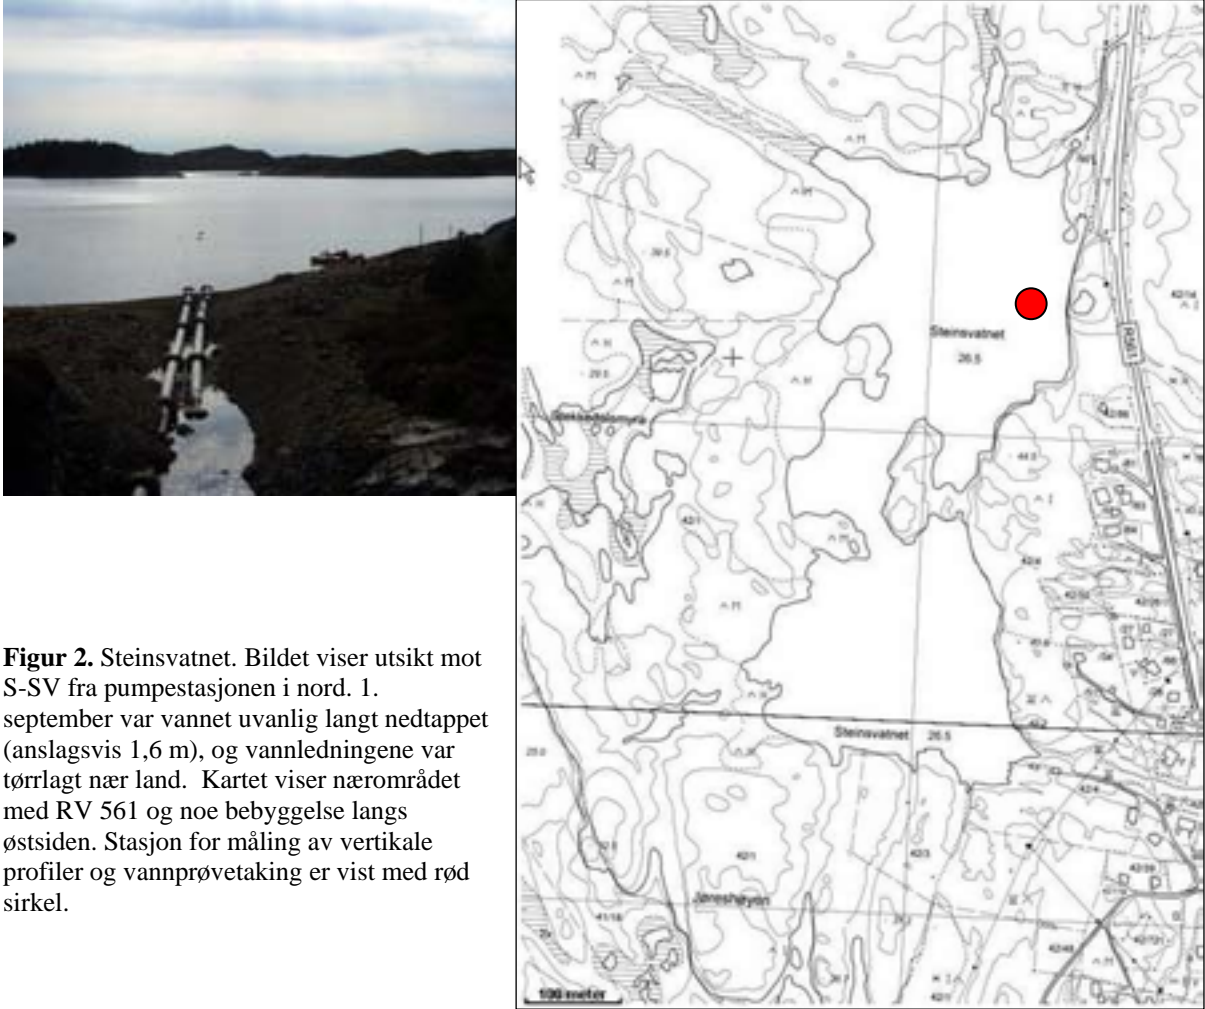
**Figur 2.** Steinsvatnet. Bildet viser utsikt mot S-SV fra pumpestasjonen i nord. 1. september var vannet uvanlig langt nedtappet (anslagsvis 1,6 m), og vannledningene var tørrlagt nær land. Kartet viser nærområdet med RV 561 og noe bebyggelse langs østsiden. Stasjon for måling av vertikale profiler og vannprøvetaking er vist med rød sirkel.

Steinsvatnet
26.5

R561

Steinsvatnet 26.5

Jøreshøyen

100 meter